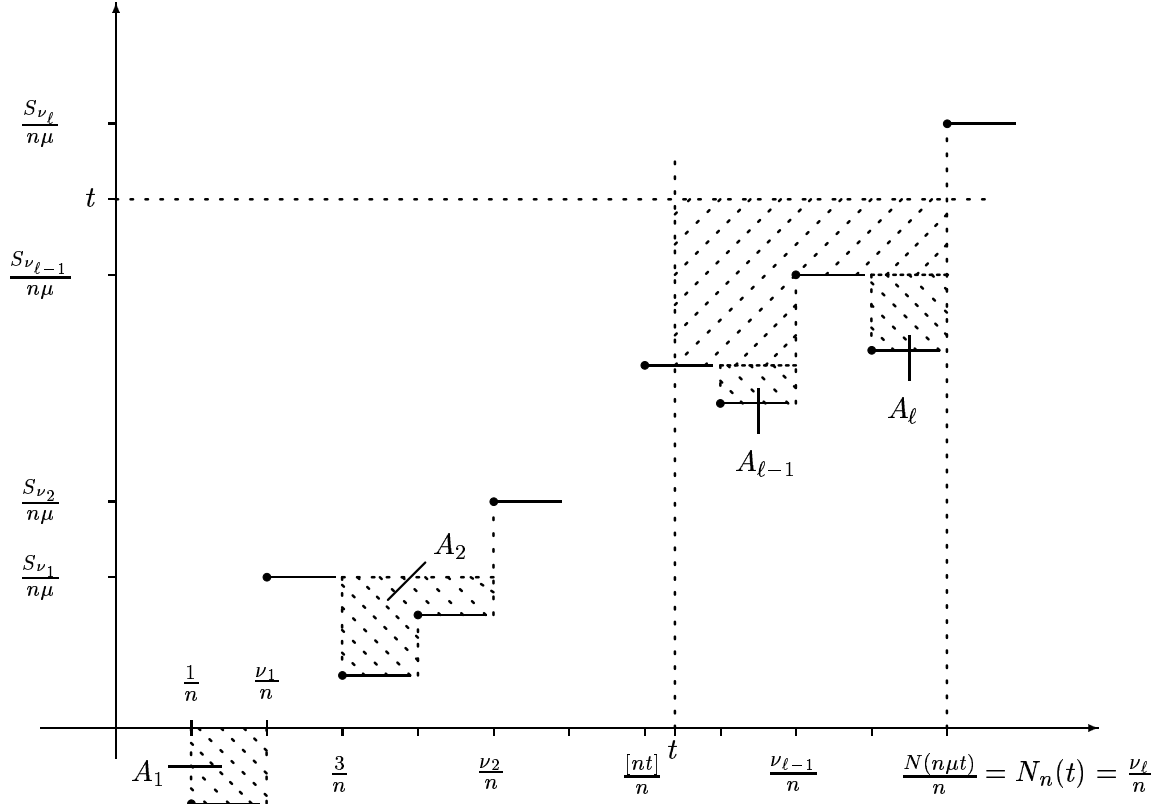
$\frac{S_{\nu_\ell}}{n\mu}$

$t$

$\frac{S_{\nu_{\ell-1}}}{n\mu}$

$A_\ell$

$A_{\ell-1}$

$\frac{S_{\nu_2}}{n\mu}$

$A_2$

$\frac{S_{\nu_1}}{n\mu}$

$\frac{1}{n}$ $\frac{\nu_1}{n}$

$A_1$ $\frac{3}{n}$ $\frac{\nu_2}{n}$ $\frac{[nt]}{n}$ $t$ $\frac{\nu_{\ell-1}}{n}$ $\frac{N(n\mu t)}{n} = N_n(t) = \frac{\nu_\ell}{n}$